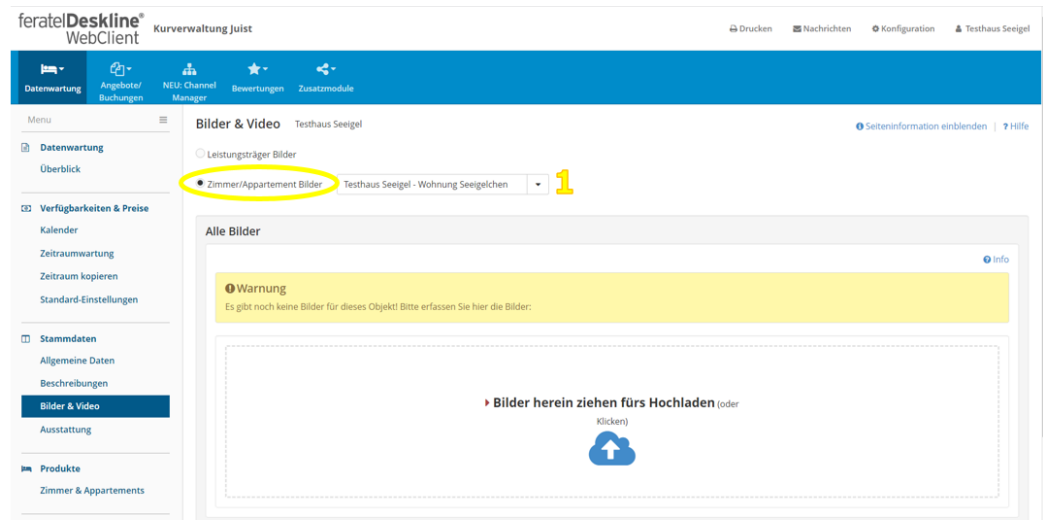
feratelDeskline® WebClient Kurverwaltung Juist

Drucken Nachrichten Konfiguration Testhaus Seeigel

Datenwartung Angebote/ Buchungen NEU: Channel Manager Bewertungen Zusatzmodule

Menu

Datenwartung
Überblick

Verfügbarkeiten & Preise
Kalender
Zeitraumwartung
Zeitraum kopieren
Standard-Einstellungen

Stammdaten
Allgemeine Daten
Beschreibungen
Bilder & Video
Ausstattung

Produkte
Zimmer & Appartements

Bilder & Video Testhaus Seeigel

Seiteninformation einblenden | ? Hilfe

Leistungsträger Bilder

Zimmer/Appartement Bilder Testhaus Seeigel - Wohnung Seeigelchen 1

Alle Bilder

Info

Warnung
Es gibt noch keine Bilder für dieses Objekt! Bitte erfassen Sie hier die Bilder:

Bilder herein ziehen fürs Hochladen (oder Klicken)